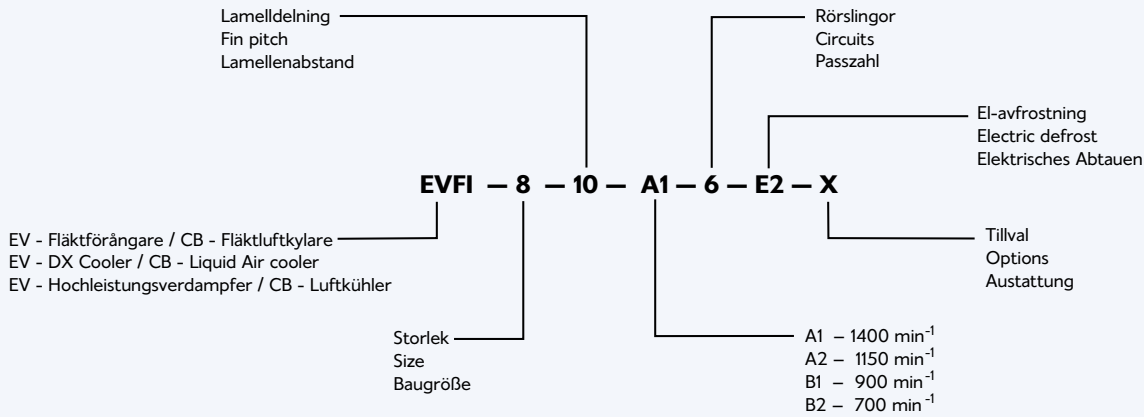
Lamelldelning
Fin pitch
Lamellenabstand

Rörslingor
Circuits
Passzahl

El-avfrostning
Electric defrost
Elektrisches Abtauen

EVFI — 8 — 10 — A1 — 6 — E2 — X

EV - Fläktförångare / CB - Fläktluftkylare
EV - DX Cooler / CB - Liquid Air cooler
EV - Hochleistungsverdampfer / CB - Luftkühler

Tillval
Options
Austattung

Storlek
Size
Baugröße

A1 – 1400 $min^{-1}$
A2 – 1150 $min^{-1}$
B1 – 900 $min^{-1}$
B2 – 700 $min^{-1}$